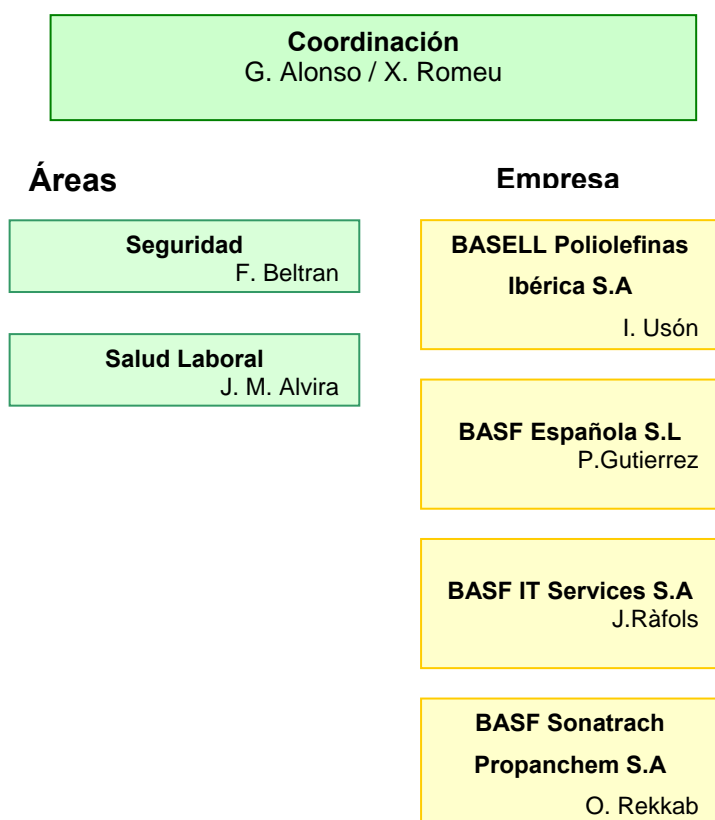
Coordinación
G. Alonso / X. Romeu

Áreas

Seguridad
F. Beltran

Salud Laboral
J. M. Alvira

Empresa

BASELL Poliolefinas Ibérica S.A
I. Usón

BASF Española S.L
P.Gutierrez

BASF IT Services S.A
J.Ràfols

BASF Sonatrach Propanchem S.A
O. Rekkab